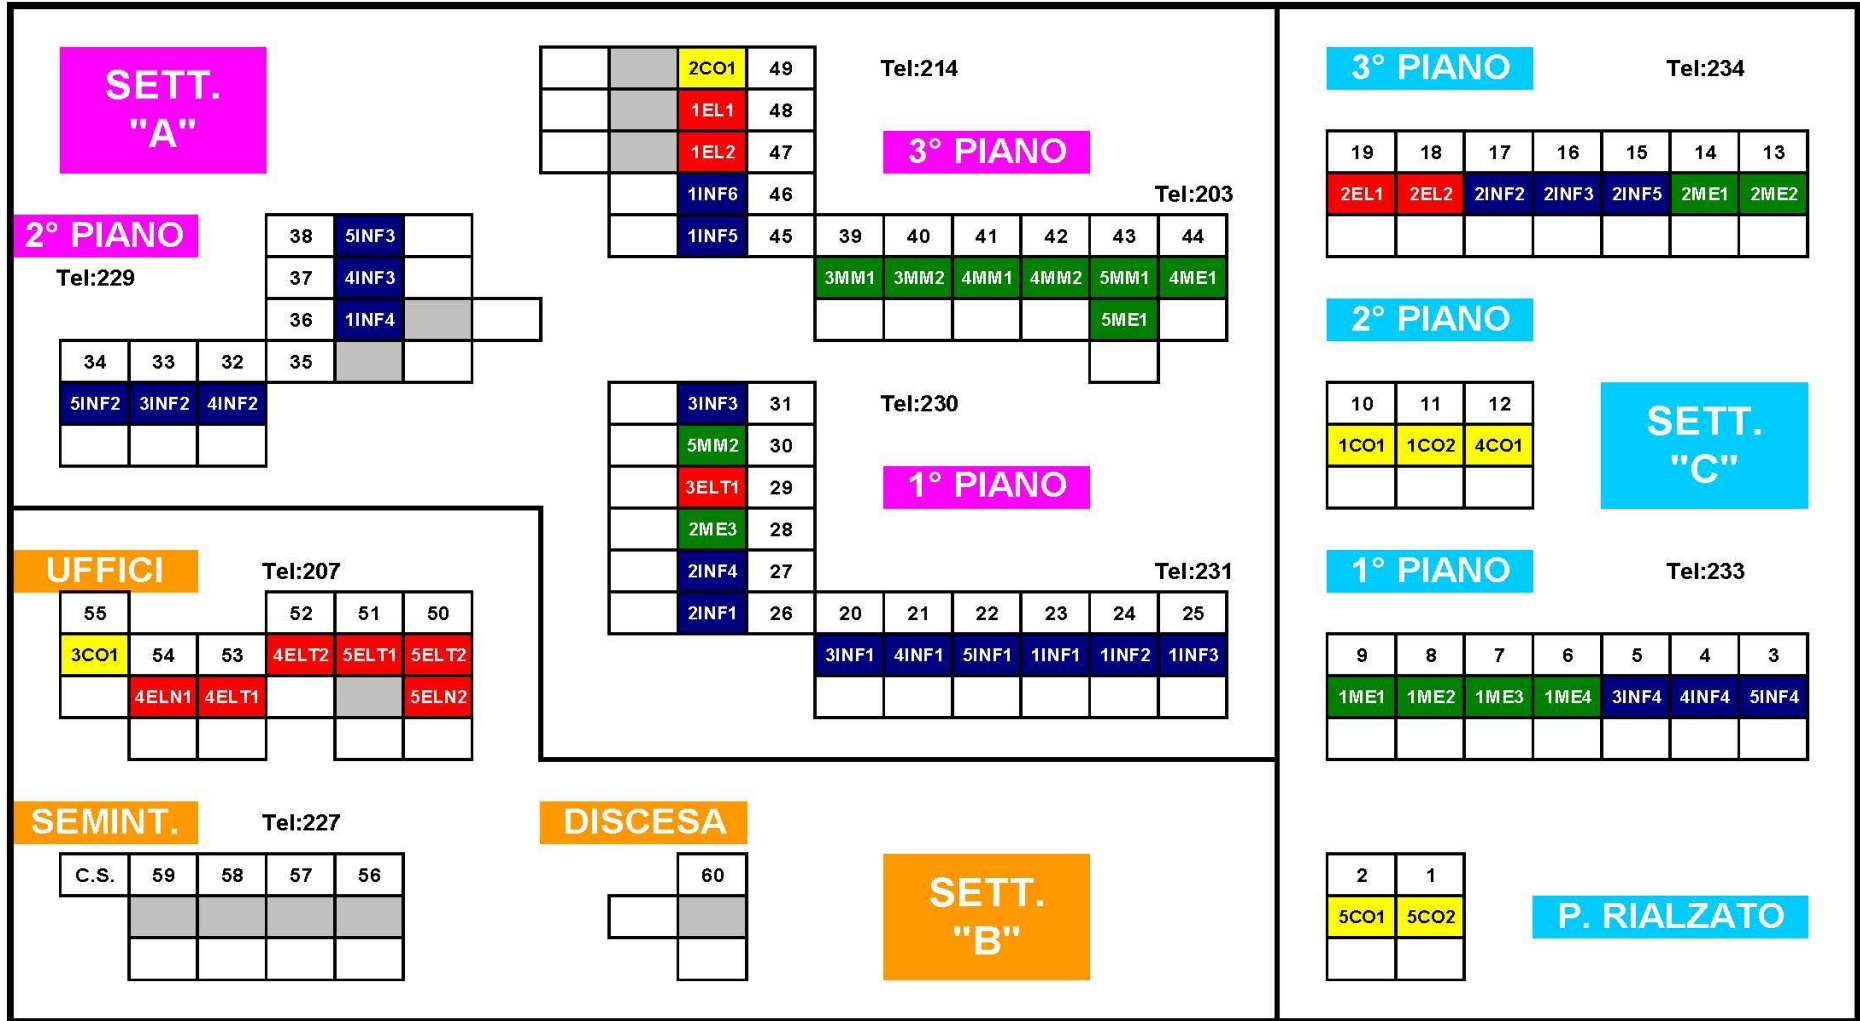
SETT. "A"

2CO1 49
1EL1 48
1EL2 47
1INF6 46
1INF5 45

Tel:214

3° PIANO

Tel:203

| 39 | 40 | 41 | 42 | 43 | 44 |
|---|---|---|---|---|---|
| 3MM1 | 3MM2 | 4MM1 | 4MM2 | 5MM1 | 4ME1 |
| | | | | 5ME1 | |

2° PIANO

Tel:229

38 5INF3
37 4INF3
36 1INF4
35

| 34 | 33 | 32 |
|---|---|---|
| 5INF2 | 3INF2 | 4INF2 |

3INF3 31
5MM2 30
3ELT1 29
2ME3 28
2INF4 27
2INF1 26

Tel:230

1° PIANO

Tel:231

| 20 | 21 | 22 | 23 | 24 | 25 |
|---|---|---|---|---|---|
| 3INF1 | 4INF1 | 5INF1 | 1INF1 | 1INF2 | 1INF3 |

UFFICI

Tel:207

| 55 | | | 52 | 51 | 50 |
|---|---|---|---|---|---|
| 3CO1 | 54 | 53 | 4ELT2 | 5ELT1 | 5ELT2 |
| | 4ELN1 | 4ELT1 | | | 5ELN2 |

SEMINT.

Tel:227

| C.S. | 59 | 58 | 57 | 56 |
|---|---|---|---|---|

DISCESA

60

SETT. "B"

3° PIANO

Tel:234

| 19 | 18 | 17 | 16 | 15 | 14 | 13 |
|---|---|---|---|---|---|---|
| 2EL1 | 2EL2 | 2INF2 | 2INF3 | 2INF5 | 2ME1 | 2ME2 |

2° PIANO

| 10 | 11 | 12 |
|---|---|---|
| 1CO1 | 1CO2 | 4CO1 |

SETT. "C"

1° PIANO

Tel:233

| 9 | 8 | 7 | 6 | 5 | 4 | 3 |
|---|---|---|---|---|---|---|
| 1ME1 | 1ME2 | 1ME3 | 1ME4 | 3INF4 | 4INF4 | 5INF4 |

| 2 | 1 |
|---|---|
| 5CO1 | 5CO2 |

P. RIALZATO